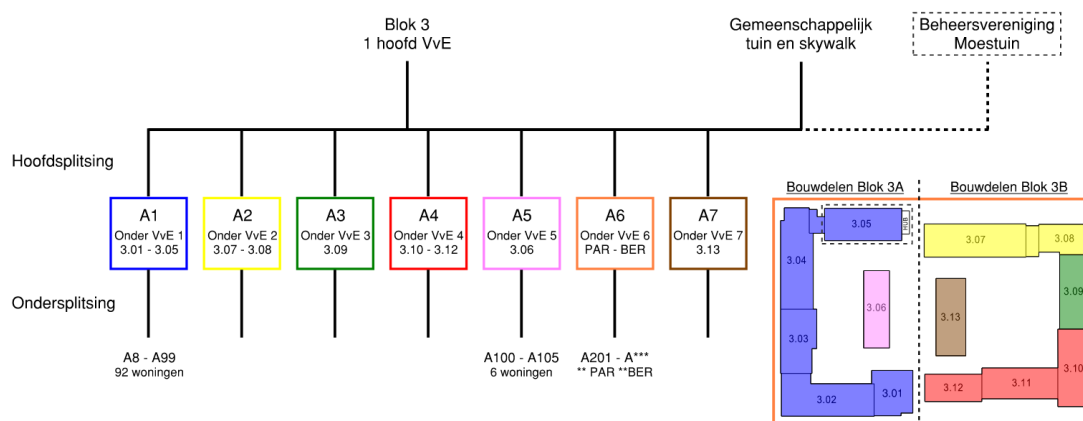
Blok 3
1 hoofd VvE

Gemeenschappelijk
tuin en skywalk

Beheersvereniging
Moestuin

Hoofdsplitsing

A1
Onder VvE 1
3.01 - 3.05

A2
Onder VvE 2
3.07 - 3.08

A3
Onder VvE 3
3.09

A4
Onder VvE 4
3.10 - 3.12

A5
Onder VvE 5
3.06

A6
Onder VvE 6
PAR - BER

A7
Onder VvE 7
3.13

Ondersplitsing

A8 - A99
92 woningen

A100 - A105
6 woningen

A201 - A***
** PAR **BER

Bouwdelen Blok 3A

Bouwdelen Blok 3B

3.05
HUB
3.04
3.06
3.03
3.02
3.01
3.07
3.08
3.09
3.13
3.12
3.11
3.10